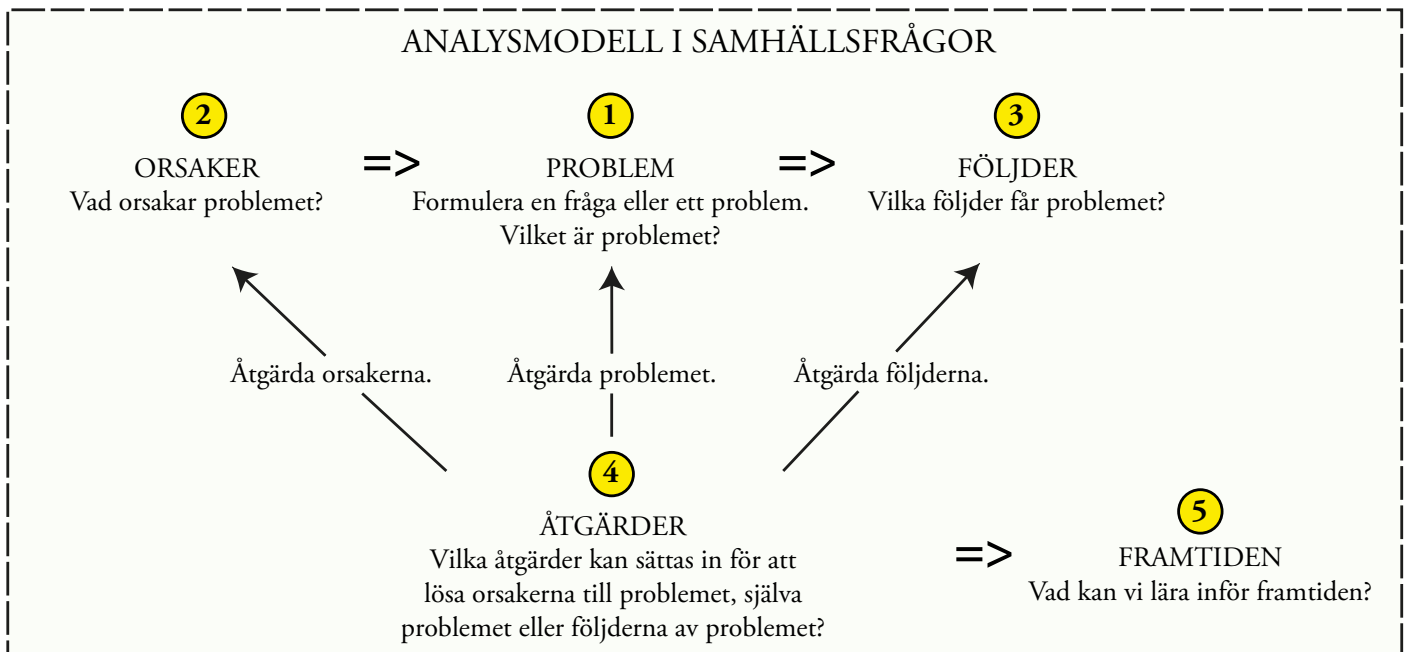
ANALYSMODELL I SAMHÄLLSFRÅGOR

2
ORSAKER
Vad orsakar problemet?

=>

1
PROBLEM
Formulera en fråga eller ett problem. Vilket är problemet?

=>

3
FÖLJDER
Vilka följder får problemet?

Åtgärda orsakerna.

Åtgärda problemet.

Åtgärda följderna.

4
ÅTGÄRDER
Vilka åtgärder kan sättas in för att lösa orsakerna till problemet, själva problemet eller följderna av problemet?

=>

5
FRAMTIDEN
Vad kan vi lära inför framtiden?